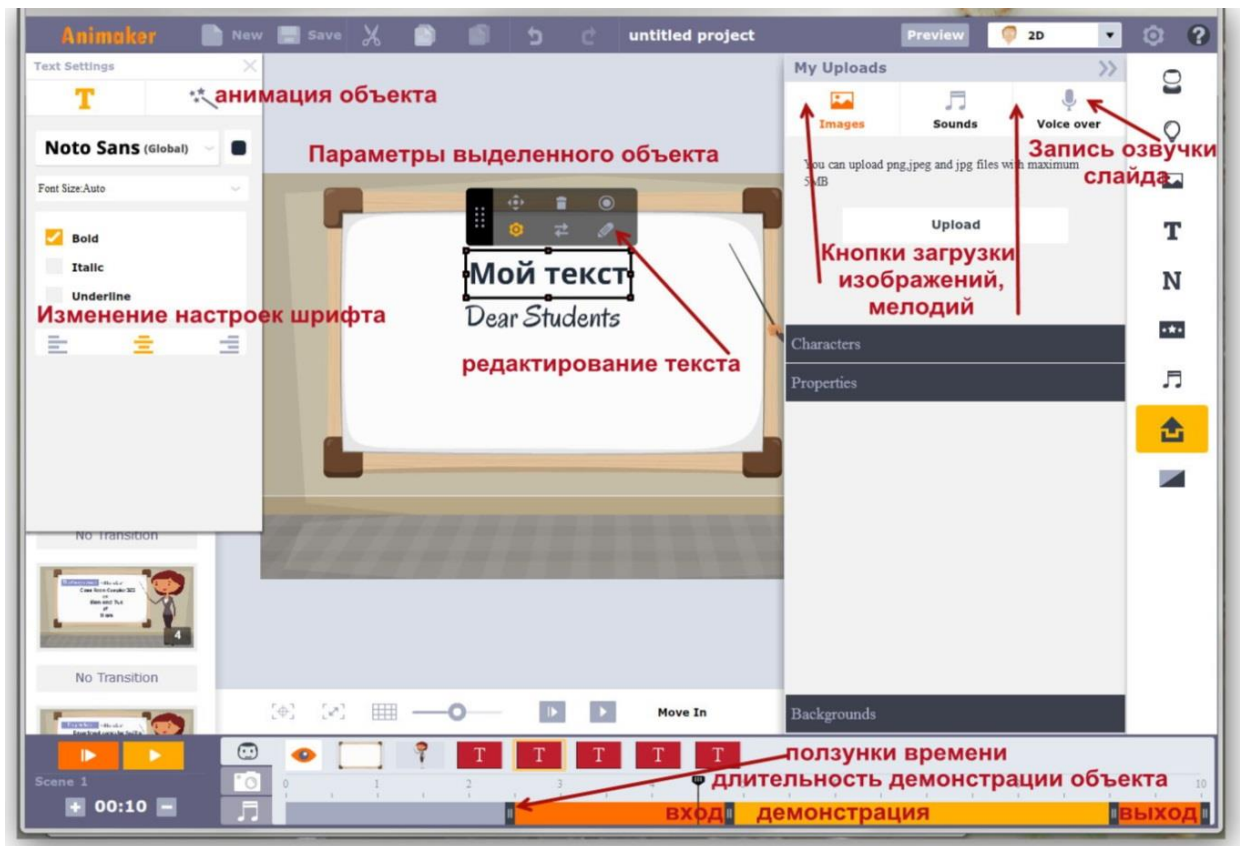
Animaker New Save untitled project Preview 2D

Text Settings

T анимация объекта

Noto Sans (Global)

Font Size:Auto

Bold

Italic

Underline

Изменение настроек шрифта

Параметры выделенного объекта

Мой текст

Dear Students

редактирование текста

My Uploads

Images Sounds Voice over

Запись озвучки слайда

You can upload png,jpeg and jpg files with maximum 5MB

Upload

Кнопки загрузки изображений, мелодий

Characters

Properties

Backgrounds

T

N

No Transition

4

No Transition

Move In

Scene 1

00:10

ползунки времени

длительность демонстрации объекта

0 1 2 3 10

вход демонстрация выход